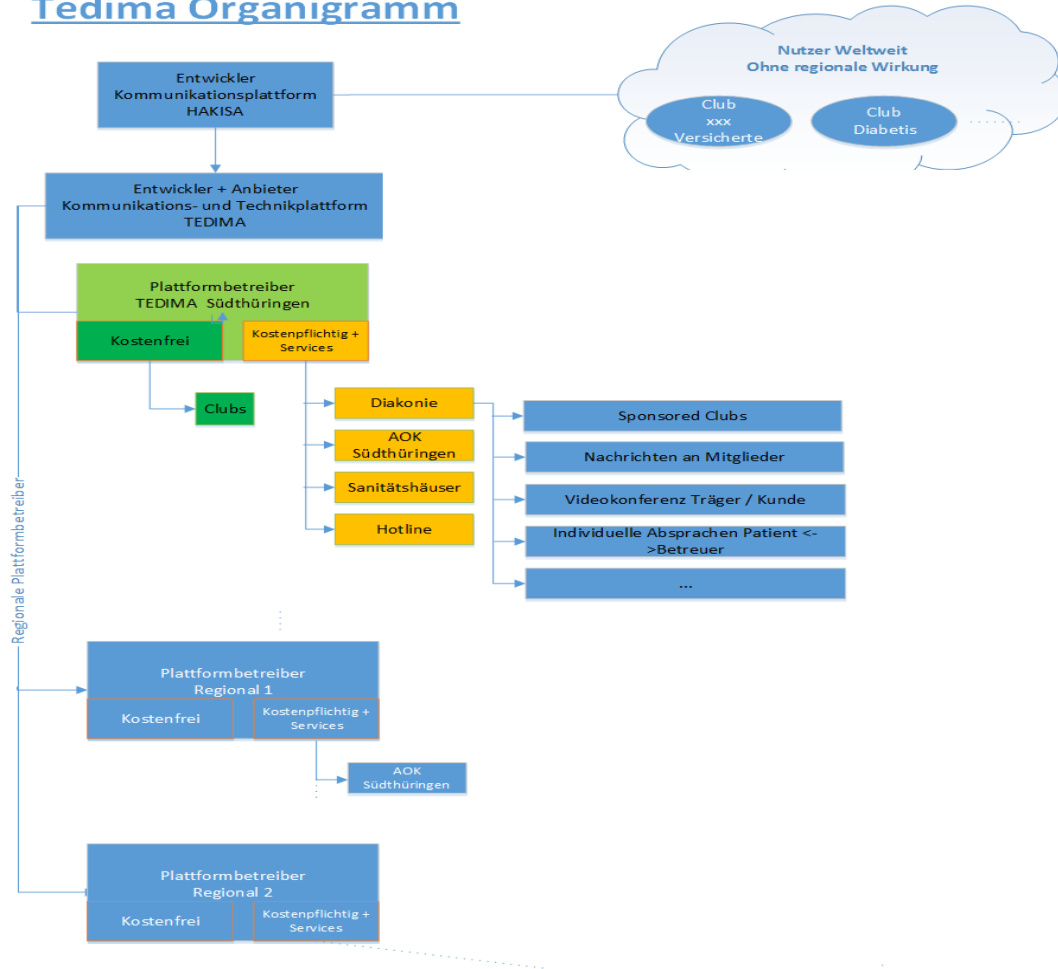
Tedima Organigramm

Entwickler
Kommunikationsplattform
HAKISA

Nutzer Weltweit
Ohne regionale Wirkung

Club
xxx
Versicherte

Club
Diabetis

Entwickler + Anbieter
Kommunikations- und Technikplattform
TEDIMA

Plattformbetreiber
TEDIMA Südthüringen

Kostenfrei

Kostenpflichtig + Services

Clubs

Diakonie

AOK Südthüringen

Sanitätshäuser

Hotline

Sponsored Clubs

Nachrichten an Mitglieder

Videokonferenz Träger / Kunde

Individuelle Absprachen Patient <->Betreuer

...

Regionale Plattformbetreiber

Plattformbetreiber
Regional 1

Kostenfrei

Kostenpflichtig + Services

AOK Südthüringen

Plattformbetreiber
Regional 2

Kostenfrei

Kostenpflichtig + Services